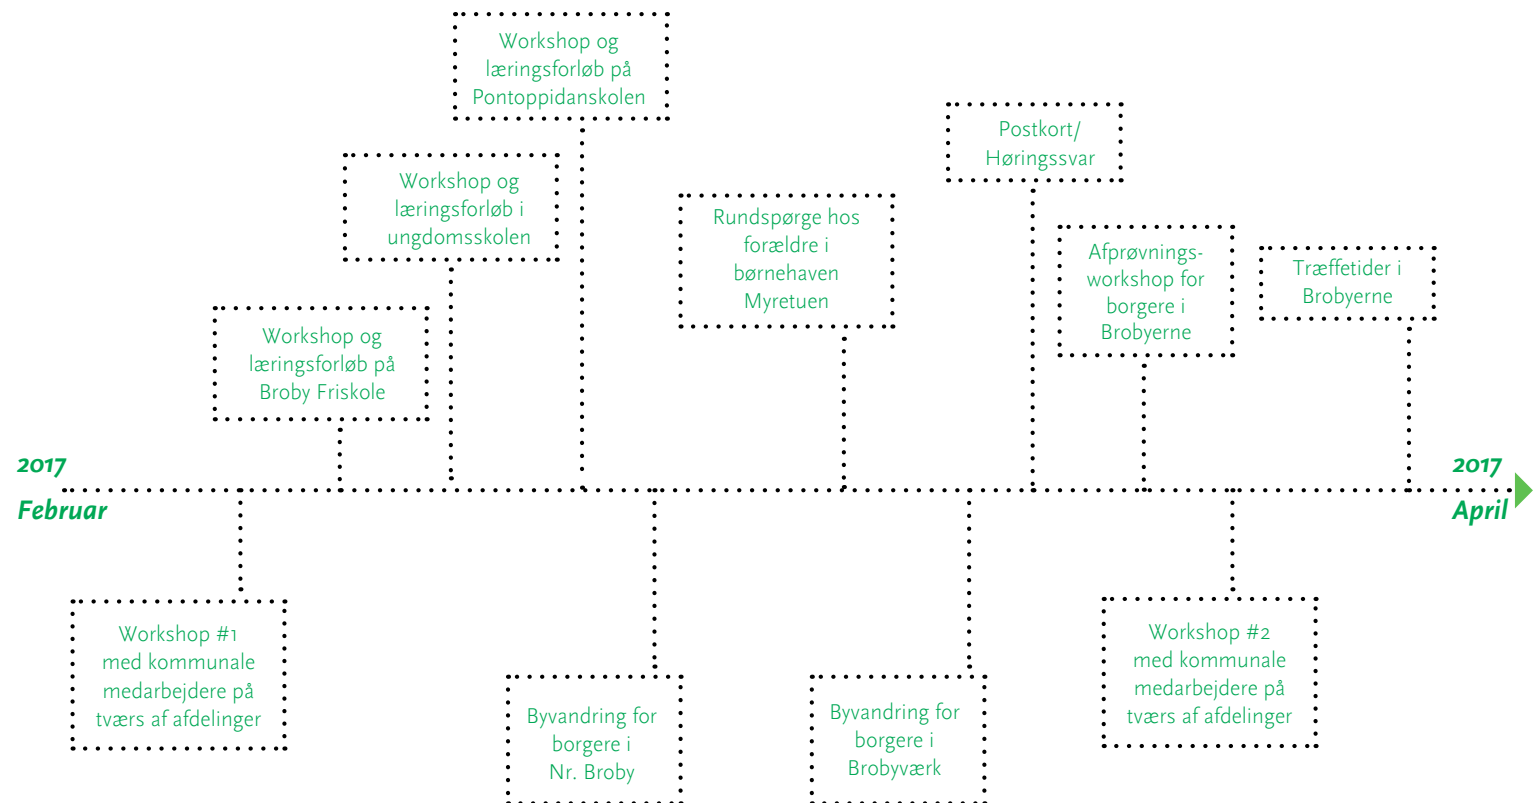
Workshop og læringsforløb på Pontoppidanskolen

Workshop og læringsforløb i ungdomsskolen

Workshop og læringsforløb på Broby Friskole

Rundspørge hos forældre i børnehaven Myretuen

Postkort/ Høringssvar

Afprøvnings-workshop for borgere i Brobyerne

Træffetider i Brobyerne

2017 Februar

2017 April

Workshop #1 med kommunale medarbejdere på tværs af afdelinger

Byvandring for borgere i Nr. Broby

Byvandring for borgere i Brobyværk

Workshop #2 med kommunale medarbejdere på tværs af afdelinger